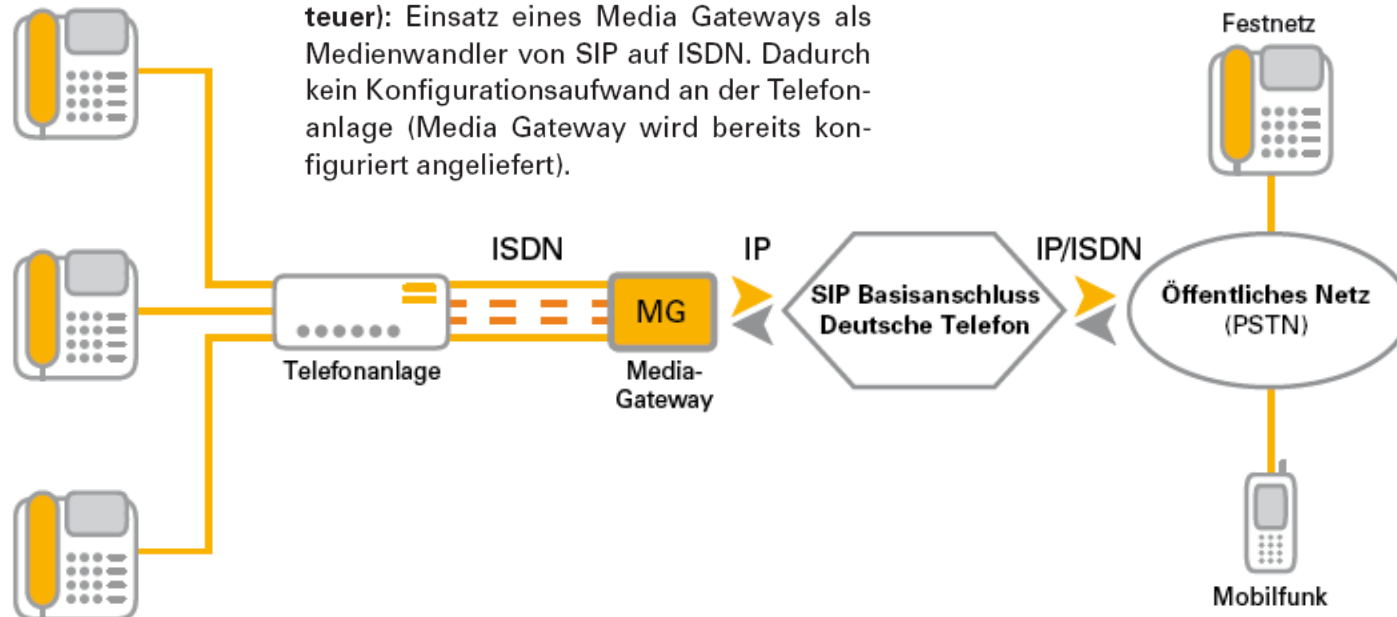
**teuer):** Einsatz eines Media Gateways als Medienwandler von SIP auf ISDN. Dadurch kein Konfigurationsaufwand an der Telefonanlage (Media Gateway wird bereits konfiguriert angeliefert).

Festnetz

ISDN

IP

IP/ISDN

MG

SIP Basisanschluss Deutsche Telefon

Öffentliches Netz (PSTN)

Telefonanlage

Media-Gateway

Mobilfunk